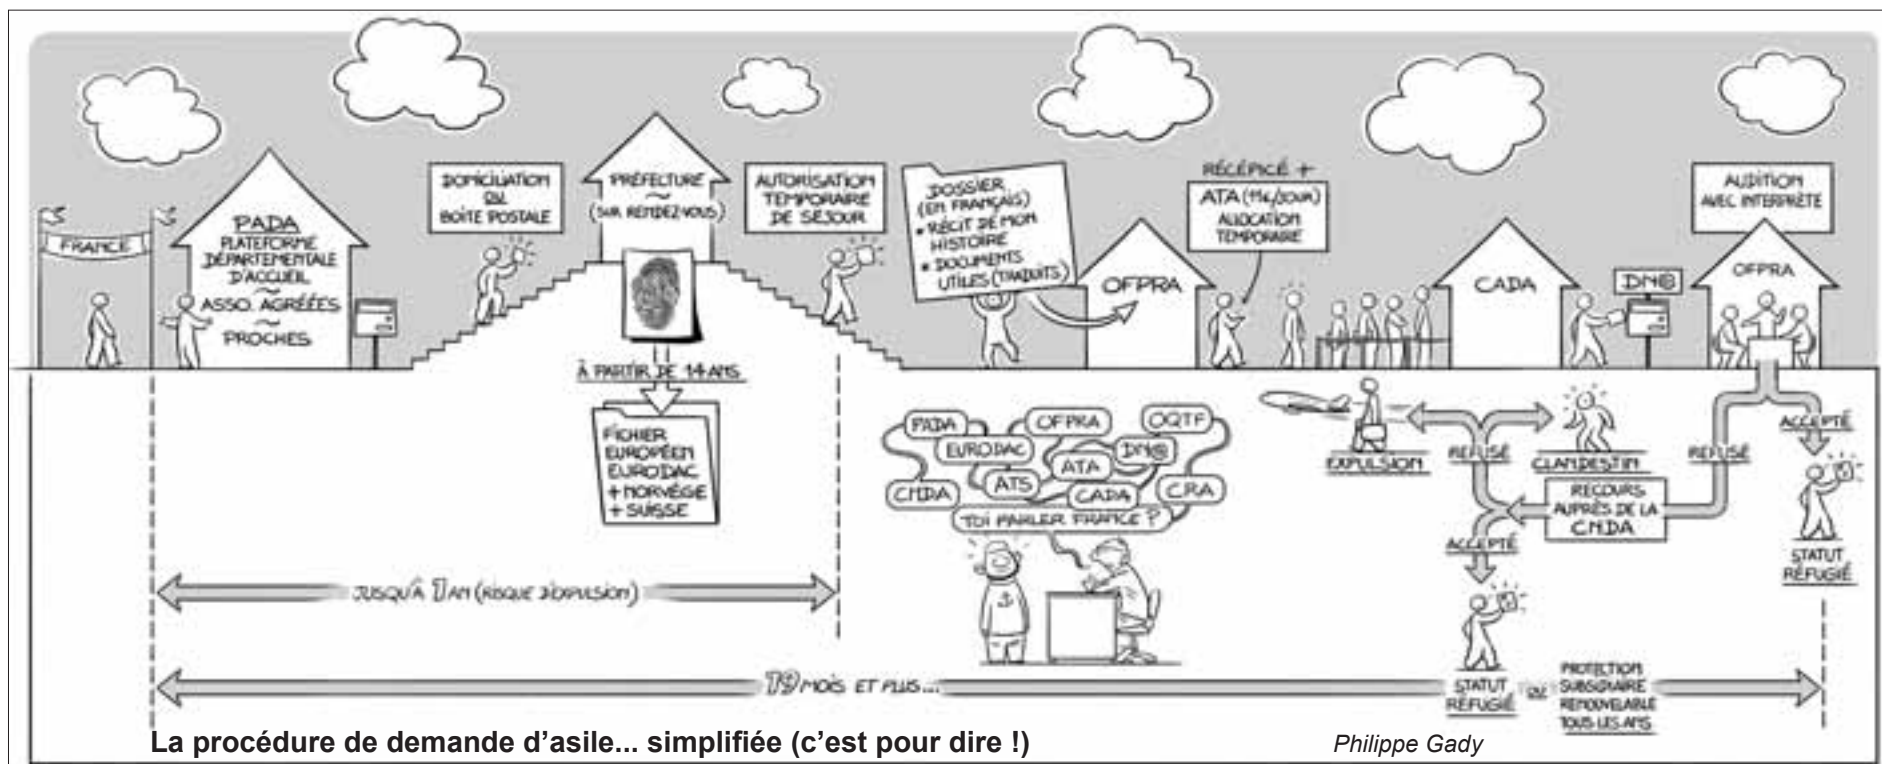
FRANCE

PADA
PLATEFORME DÉPARTEMENTALE D'ACCUEIL
~
ASSO. AGRÉÉES
~
PROCHES

DOMICILIATION OU BOÎTE POSTALE

PRÉFECTURE
~
(SUR RENDEZ-VOUS)

AUTORISATION TEMPORAIRE DE SÉJOUR

À PARTIR DE 14 ANS

FICHIER EUROPÉEN EURODAC + NORVÈGE + SUISSE

DOSSIER (EN FRANÇAIS)
• RÉCIT DE MON HISTOIRE
• DOCUMENTS UTILES (TRADUITS)

OFPRA

RÉCÉPICÉ +
ATA (11€/JOUR) ALLOCATION TEMPORAIRE

CADA

DNB

AUDITION AVEC INTERPRÈTE

OFPRA

PADA
EURODAC
OFPRA
OQTF
ATA
DNB
CNDA
ATS
CADA
CRA
TOI PARLER FRANCE ?

EXPULSION
REFUSÉ
CLANDESTIN
REFUSÉ
ACCEPTÉ
RECOURS AUPRÈS DE LA CNDA
ACCEPTÉ
STATUT RÉFUGIÉ
STATUT RÉFUGIÉ

JUSQU'À 1 AN (RISQUE D'EXPULSION)

19 MOIS ET PLUS...

STATUT RÉFUGIÉ OU PROTECTION SUBSIDIAIRE RENOUVELABLE TOUS LES ANS

La procédure de demande d'asile... simplifiée (c'est pour dire !)

Philippe Gady